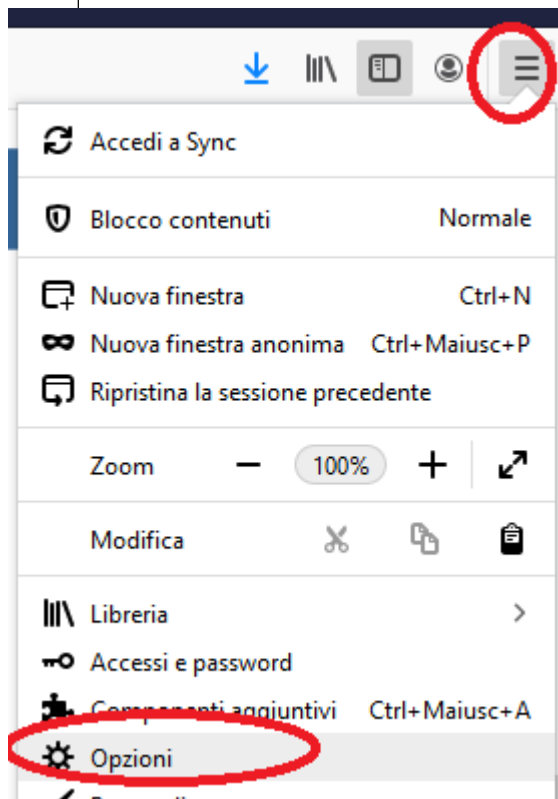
Accedi a Sync

Blocco contenuti Normale

Nuova finestra Ctrl+N

Nuova finestra anonima Ctrl+Maiusc+P

Ripristina la sessione precedente

Zoom − 100% +

Modifica

Libreria >

Accessi e password

Componenti aggiuntivi Ctrl+Maiusc+A

Opzioni

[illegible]